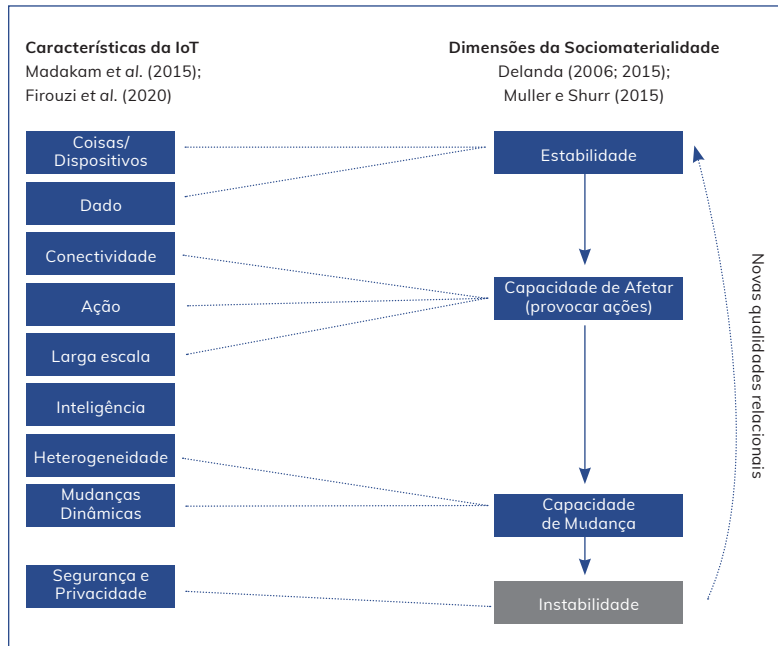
**Características da IoT**
Madakam *et al.* (2015);
Firouzi et *al.* (2020)

**Dimensões da Sociomaterialidade**
Delanda (2006; 2015);
Muller e Shurr (2015)

Coisas/ Dispositivos

Dado

Conectividade

Ação

Larga escala

Inteligência

Heterogeneidade

Mudanças Dinâmicas

Segurança e Privacidade

Estabilidade

Capacidade de Afetar (provocar ações)

Capacidade de Mudança

Instabilidade

Novas qualidades relacionais